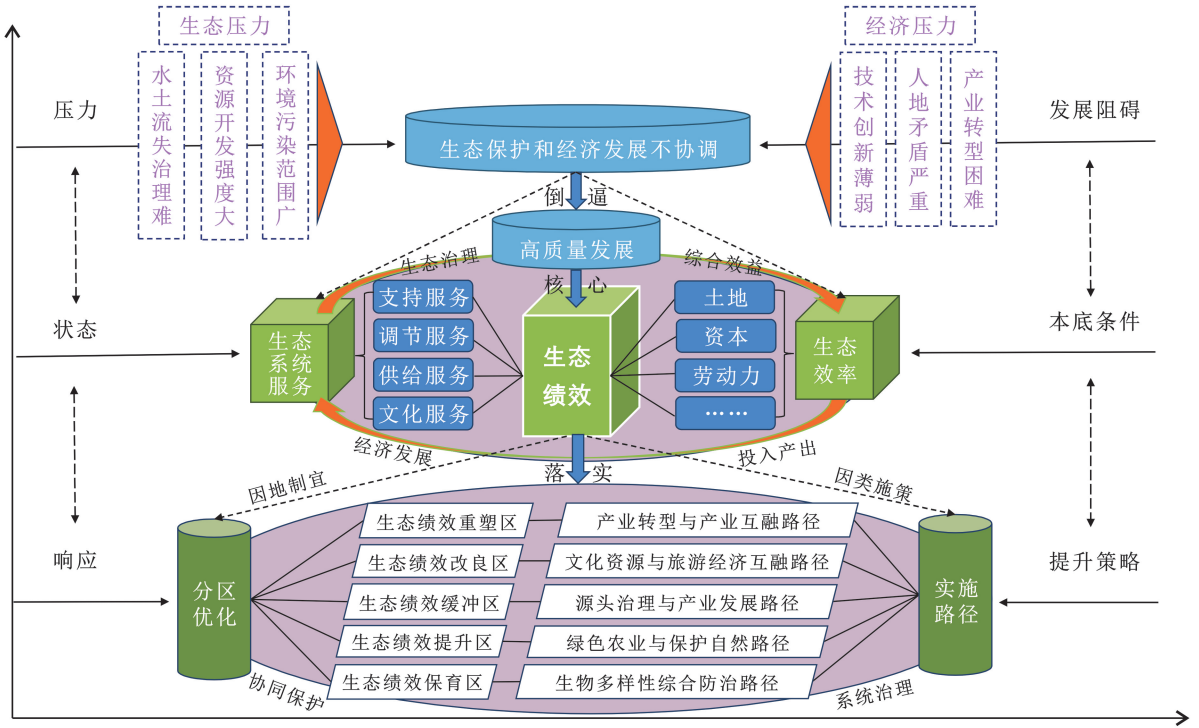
生态压力

水土流失治理难

资源开发强度大

环境污染范围广

经济压力

技术创新薄弱

人地矛盾严重

产业转型困难

压力

发展阻碍

生态保护和经济发展不协调

倒逼

高质量发展

生态治理

综合效益

核心

状态

本底条件

生态系统服务

支持服务

调节服务

供给服务

文化服务

生态绩效

土地

资本

劳动力

……

生态效率

经济发展

投入产出

落实

因地制宜

因类施策

响应

提升策略

分区优化

生态绩效重塑区

生态绩效改良区

生态绩效缓冲区

生态绩效提升区

生态绩效保育区

产业转型与产业互融路径

文化资源与旅游经济互融路径

源头治理与产业发展路径

绿色农业与保护自然路径

生物多样性综合防治路径

实施路径

协同保护

系统治理